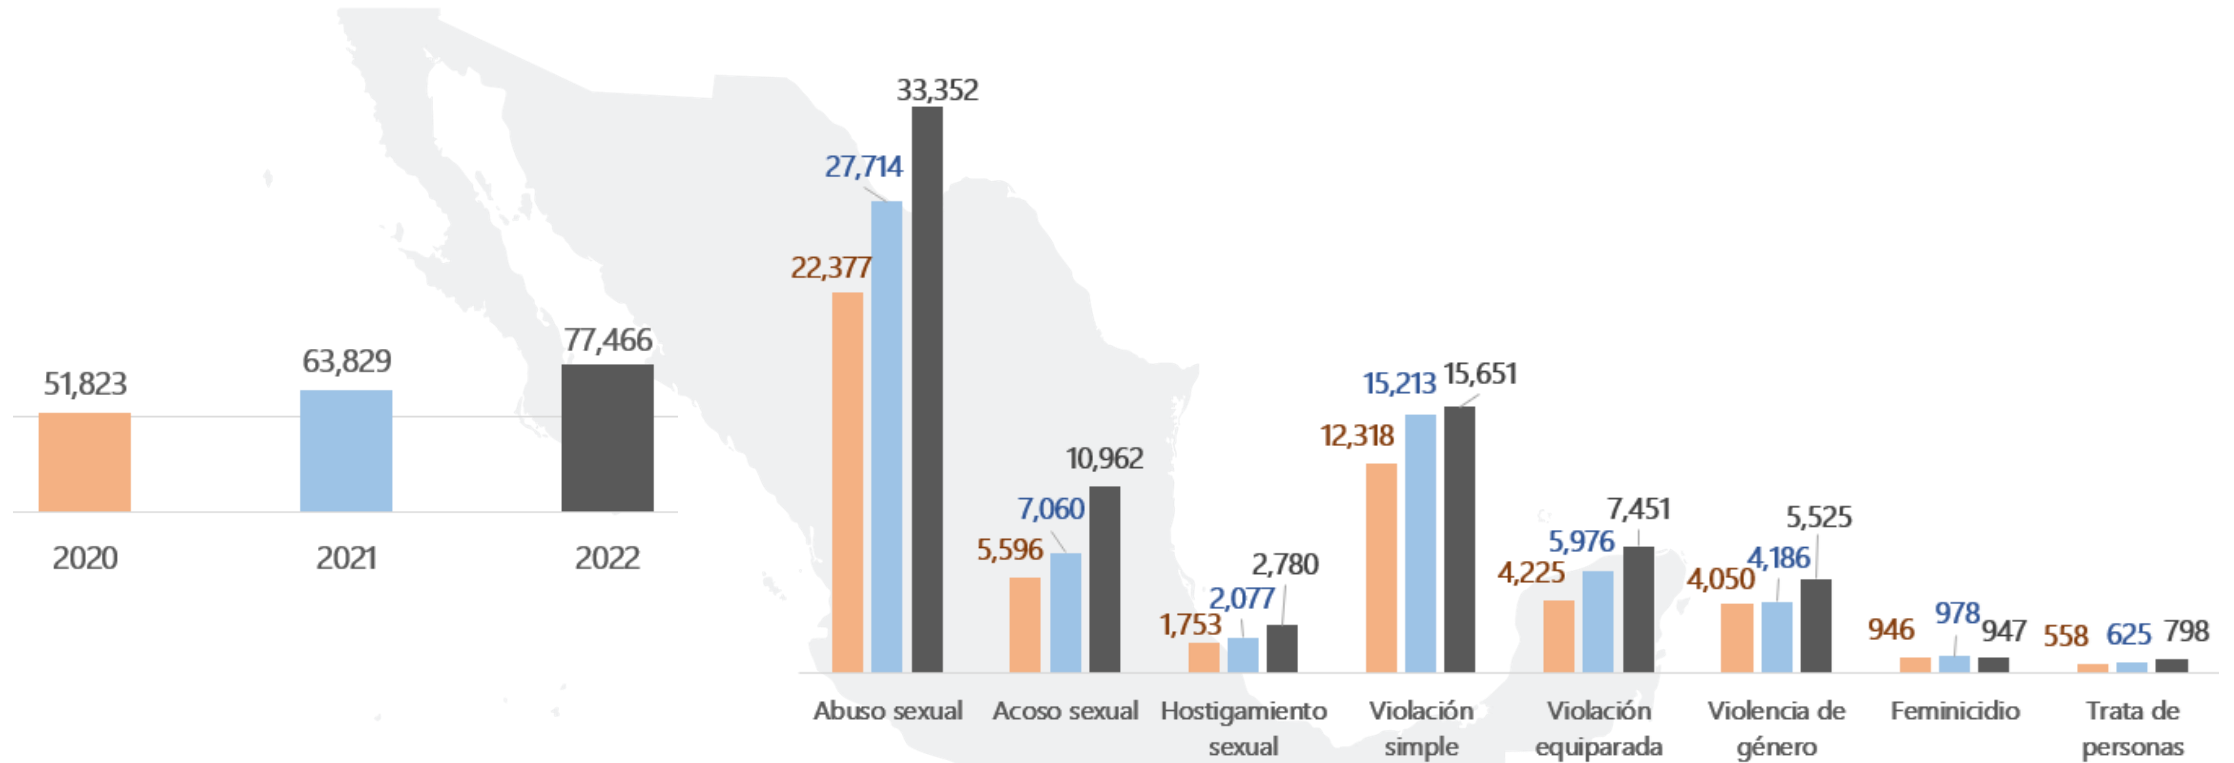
51,823
63,829
77,466
2020
2021
2022

| | 2020 | 2021 | 2022 |
|---|---|---|---|
| Abuso sexual | 22,377 | 27,714 | 33,352 |
| Acoso sexual | 5,596 | 7,060 | 10,962 |
| Hostigamiento sexual | 1,753 | 2,077 | 2,780 |
| Violación simple | 12,318 | 15,213 | 15,651 |
| Violación equiparada | 4,225 | 5,976 | 7,451 |
| Violencia de género | 4,050 | 4,186 | 5,525 |
| Feminicidio | 946 | 978 | 947 |
| Trata de personas | 558 | 625 | 798 |